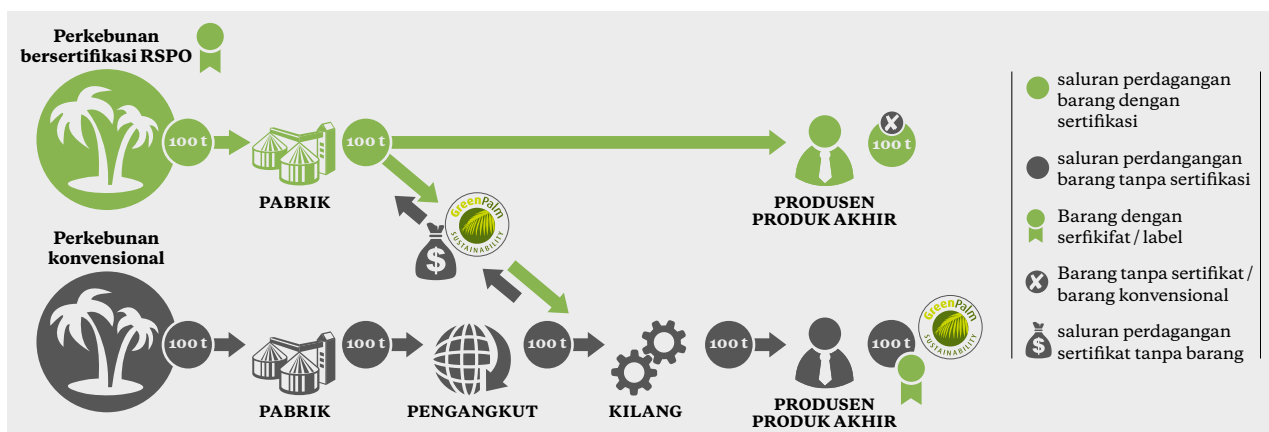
Perkebunan bersertifikasi RSPO

100 t

PABRIK

100 t

PRODUSEN PRODUK AKHIR

100 t

GreenPalm SUSTAINABILITY

Perkebunan konvensional

100 t

PABRIK

100 t

PENGANGKUT

100 t

KILANG

100 t

PRODUSEN PRODUK AKHIR

100 t

GreenPalm SUSTAINABILITY

saluran perdagangan barang dengan sertifikasi

saluran perdagangan barang tanpa sertifikasi

Barang dengan serfikifat / label

Barang tanpa sertifikat / barang konvensional

saluran perdagangan sertifikat tanpa barang